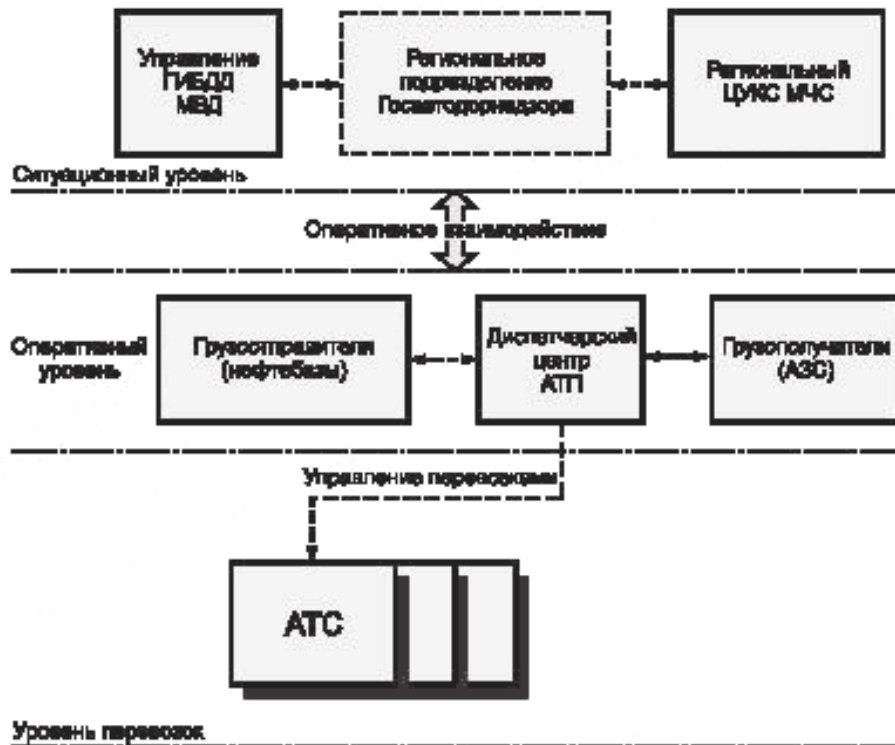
Управление ГИБДД МВД

Региональное подразделение Госавтодорнадзора

Региональный ЦУКС МЧС

Ситуационный уровень

Оперативное взаимодействие

Оперативный уровень

Грузоотправители (нефтебазы)

Диспетчерский центр АТП

Грузополучатели (АЗС)

Управление перевозками

АТС

Уровень перевозок